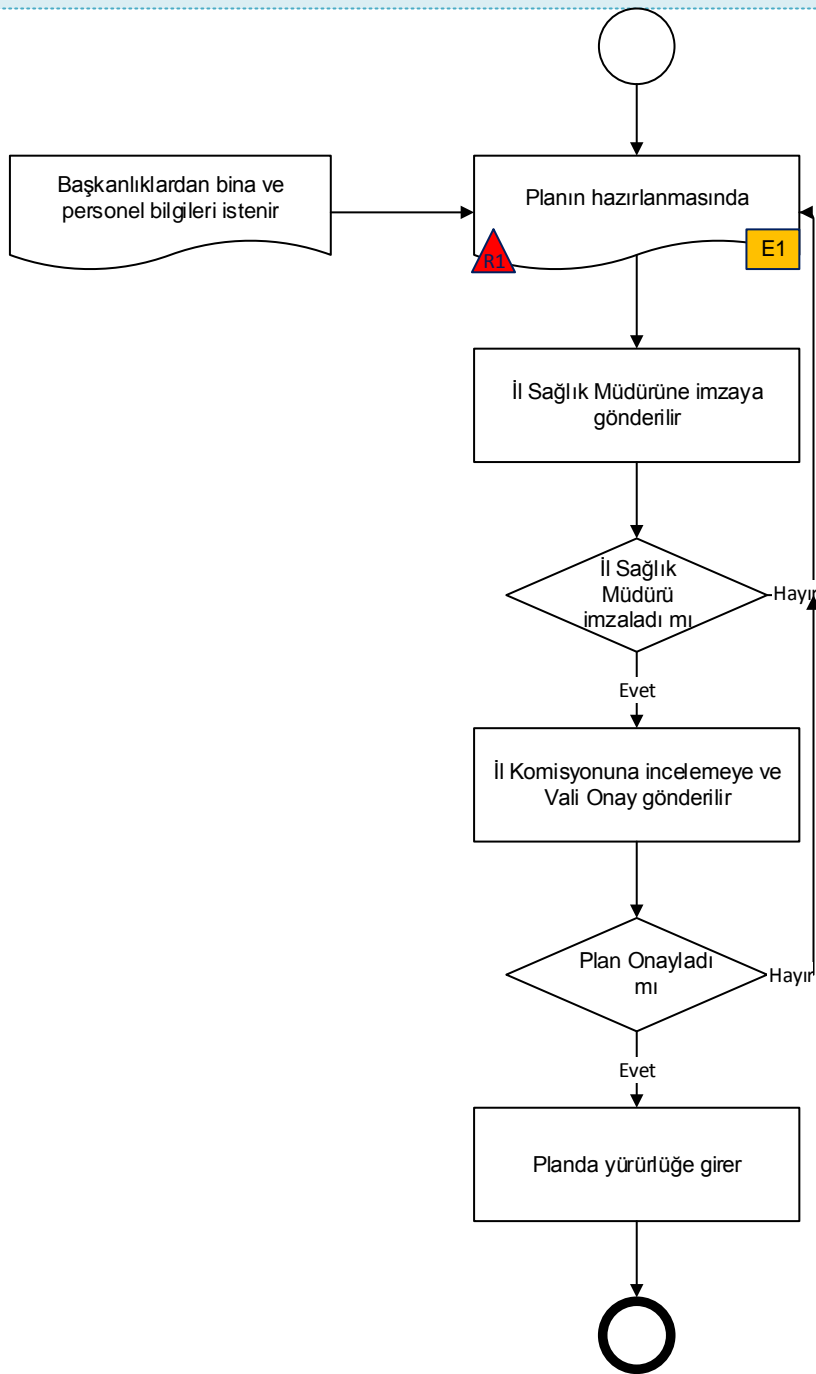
Başkanlıklardan bina ve personel bilgileri istenir

Planın hazırlanmasında

R1

E1

İl Sağlık Müdürüne imzaya gönderilir

İl Sağlık Müdürü imzaladı mı

Hayır

Evet

İl Komisyonuna incelemeye ve Vali Onay gönderilir

Plan Onayladı mı

Hayır

Evet

Planda yürürlüğe girer